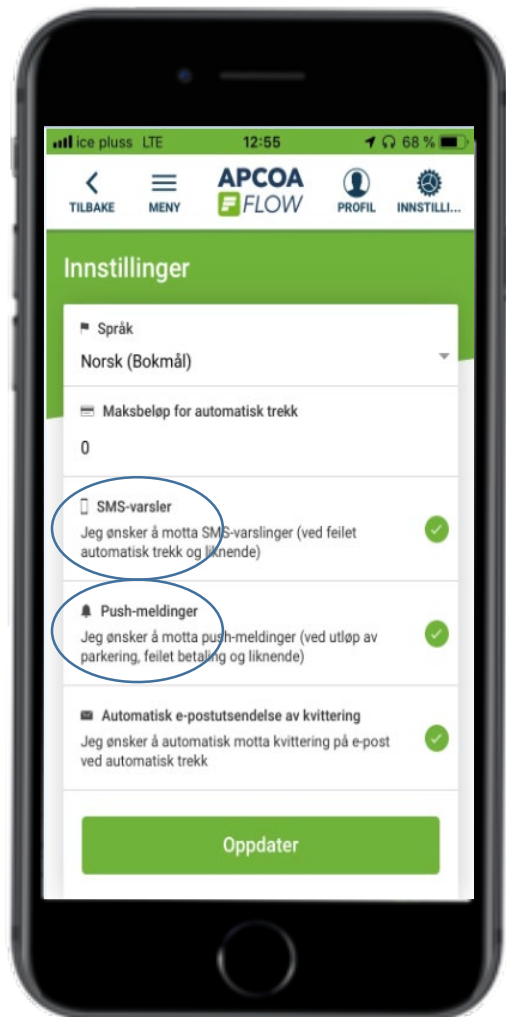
ice pluss LTE 12:55 68 %

TILBAKE
MENY
APCOA FLOW
PROFIL
INNSTILLI...

Innstillinger

Språk
Norsk (Bokmål)

Maksbeløp for automatisk trekk
0

SMS-varsler
Jeg ønsker å motta SMS-varslinger (ved feilet automatisk trekk og liknende)

Push-meldinger
Jeg ønsker å motta push-meldinger (ved utløp av parkering, feilet betaling og liknende)

Automatisk e-postutsendelse av kvittering
Jeg ønsker å automatisk motta kvittering på e-post ved automatisk trekk

Oppdater